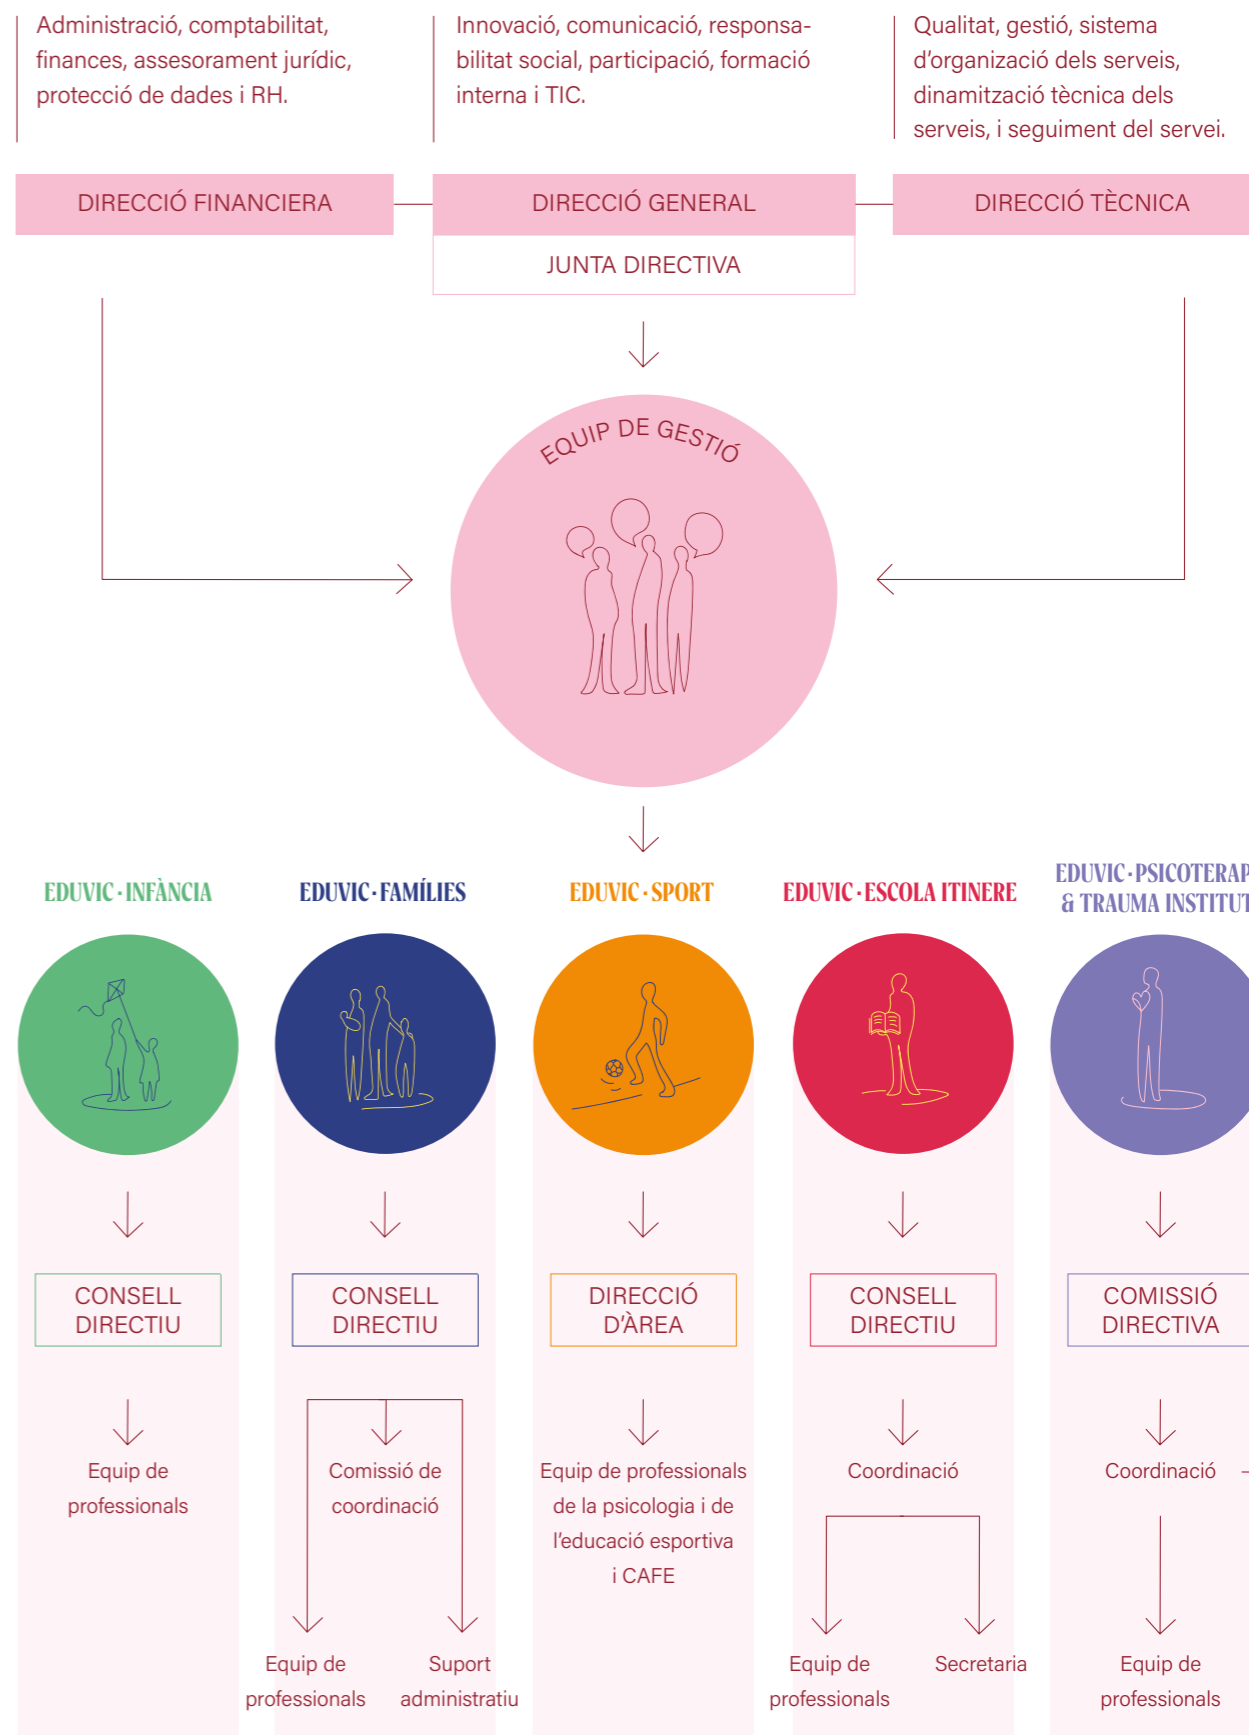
Administració, comptabilitat, finances, assesorament jurídic, protecció de dades i RH.

Innovació, comunicació, responsabilitat social, participació, formació interna i TIC.

Qualitat, gestió, sistema d'organizació dels serveis, dinamització tècnica dels serveis, i seguiment del servei.

DIRECCIÓ FINANCIERA

DIRECCIÓ GENERAL

JUNTA DIRECTIVA

DIRECCIÓ TÈCNICA

EQUIP DE GESTIÓ

EDUVIC · INFÀNCIA

EDUVIC · FAMÍLIES

EDUVIC · SPORT

EDUVIC · ESCOLA ITINERE

EDUVIC · PSICOTERAP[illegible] & TRAUMA INSTITUT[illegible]

CONSELL DIRECTIU

CONSELL DIRECTIU

DIRECCIÓ D'ÀREA

CONSELL DIRECTIU

COMISSIÓ DIRECTIVA

Equip de professionals

Comissió de coordinació

Equip de professionals de la psicologia i de l'educació esportiva i CAFE

Coordinació

Coordinació

Equip de professionals

Suport administratiu

Equip de professionals

Secretaria

Equip de professionals